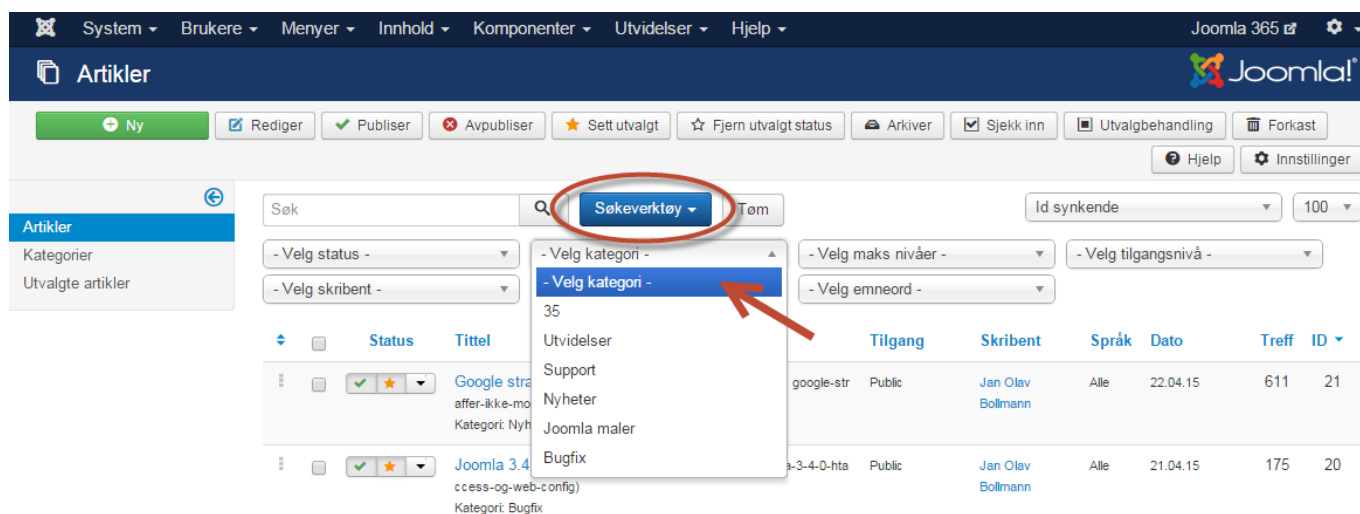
System ▾ Brukere ▾ Menyer ▾ Innhold ▾ Komponenter ▾ Utvidelser ▾ Hjelp ▾ Joomla 365

Artikler

Joomla!

Ny
Rediger
Publiser
Avpubliser
Sett utvalgt
Fjern utvalgt status
Arkiver
Sjekk inn
Utvalgbehandling
Forkast
Hjelp
Innstillinger

Artikler
Kategorier
Utvalgte artikler

Søk
Søkeverktøy ▾
Tøm
Id synkende
100

- Velg status -
- Velg kategori -
- Velg maks nivåer -
- Velg tilgangsnivå -
- Velg skribent -
- Velg emneord -

- Velg kategori -
35
Utvidelser
Support
Nyheter
Joomla maler
Bugfix

| | | Status | Tittel | | Tilgang | Skribent | Språk | Dato | Treff | ID |
|---|---|---|---|---|---|---|---|---|---|---|
| | | | Google stra affer-ikke-mo Kategori: Nyh | google-str | Public | Jan Olav Bollmann | Alle | 22.04.15 | 611 | 21 |
| | | | Joomla 3.4 ccess-og-web-config) Kategori: Bugfix | a-3-4-0-hta | Public | Jan Olav Bollmann | Alle | 21.04.15 | 175 | 20 |